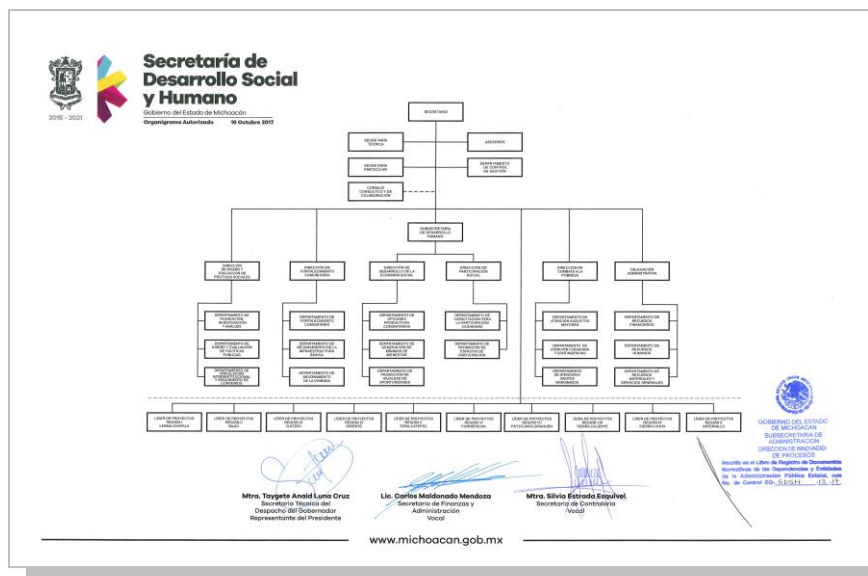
2015 - 2021

Secretaría de Desarrollo Social y Humano
Gobierno del Estado de Michoacán

Organigrama Autorizado 16 Octubre 2017

SECRETARIO

SECRETARÍA TÉCNICA

ASESORES

SECRETARÍA PARTICULAR

DEPARTAMENTO DE CONTROL DE GESTIÓN

CONSEJO CONSULTIVO Y DE COLABORACIÓN

SUBSECRETARÍA DE DESARROLLO HUMANO

DIRECCIÓN DE DISEÑO Y EVALUACIÓN DE POLÍTICAS SOCIALES

DIRECCIÓN DE FORTALECIMIENTO COMUNITARIO

DIRECCIÓN DE DESARROLLO DE LA ECONOMÍA SOCIAL

DIRECCIÓN DE PARTICIPACIÓN SOCIAL

DIRECCIÓN DE COMBATE A LA POBREZA

DELEGACIÓN ADMINISTRATIVA

DEPARTAMENTO DE PLANEACIÓN, INVESTIGACIÓN Y ANÁLISIS

DEPARTAMENTO DE DISEÑO Y EVALUACIÓN DE POLÍTICAS PÚBLICAS

DEPARTAMENTO DE VINCULACIÓN INTERINSTITUCIONAL Y SEGUIMIENTO DE CONVENIOS

DEPARTAMENTO DE FORTALECIMIENTO COMUNITARIO

DEPARTAMENTO DE MEJORAMIENTO DE LA INFRAESTRUCTURA BÁSICA

DEPARTAMENTO DE MEJORAMIENTO DE LA VIVIENDA

DEPARTAMENTO DE OPCIONES PRODUCTIVAS COMUNITARIAS

DEPARTAMENTO DE GENERACIÓN DE INGRESOS DE BIENESTAR

DEPARTAMENTO DE PROMOCIÓN DE REGIONES DE OPORTUNIDADES

DEPARTAMENTO DE CAPACITACIÓN PARA LA PARTICIPACIÓN CIUDADANA

DEPARTAMENTO DE PROMOCIÓN DE ESPACIOS DE PARTICIPACIÓN

DEPARTAMENTO DE ATENCIÓN A ADULTOS MAYORES

DEPARTAMENTO DE ATENCIÓN CIUDADANA Y CONTINGENCIAS

DEPARTAMENTO DE ATENCIÓN A GRUPOS VULNERABLES

DEPARTAMENTO DE RECURSOS FINANCIEROS

DEPARTAMENTO DE RECURSOS HUMANOS

DEPARTAMENTO DE RECURSOS MATERIALES Y SERVICIOS GENERALES

LÍDER DE PROYECTOS REGIÓN I LERMA-CHAPALA

LÍDER DE PROYECTOS REGIÓN II BAJÍO

LÍDER DE PROYECTOS REGIÓN III CUITZEO

LÍDER DE PROYECTOS REGIÓN IV ORIENTE

LÍDER DE PROYECTOS REGIÓN V TEPALCATEPEC

LÍDER DE PROYECTOS REGIÓN VI PURÉPECHA

LÍDER DE PROYECTOS REGIÓN VII PÁTZCUARO-ZIRAHUÉN

LÍDER DE PROYECTOS REGIÓN VIII TIERRA CALIENTE

LÍDER DE PROYECTOS REGIÓN IX SIERRA-COSTA

LÍDER DE PROYECTOS REGIÓN X INFIERNILLO

GOBIERNO DEL ESTADO DE MICHOACÁN
SUBSECRETARÍA DE ADMINISTRACIÓN
DIRECCIÓN DE INNOVACIÓN DE PROCESOS
Inscrito en el Libro de Registro de Documentos Normativos de las Dependencias y Entidades de la Administración Pública Estatal, con No. de Control EO- SDSH -13-17

Mtra. Taygete Anaid Luna Cruz
Secretaria Técnica del Despacho del Gobernador
Representante del Presidente

Lic. Carlos Maldonado Mendoza
Secretario de Finanzas y Administración
Vocal

Mtra. Silvia Estrada Esquivel
Secretaria de Contraloría
Vocal

www.michoacan.gob.mx